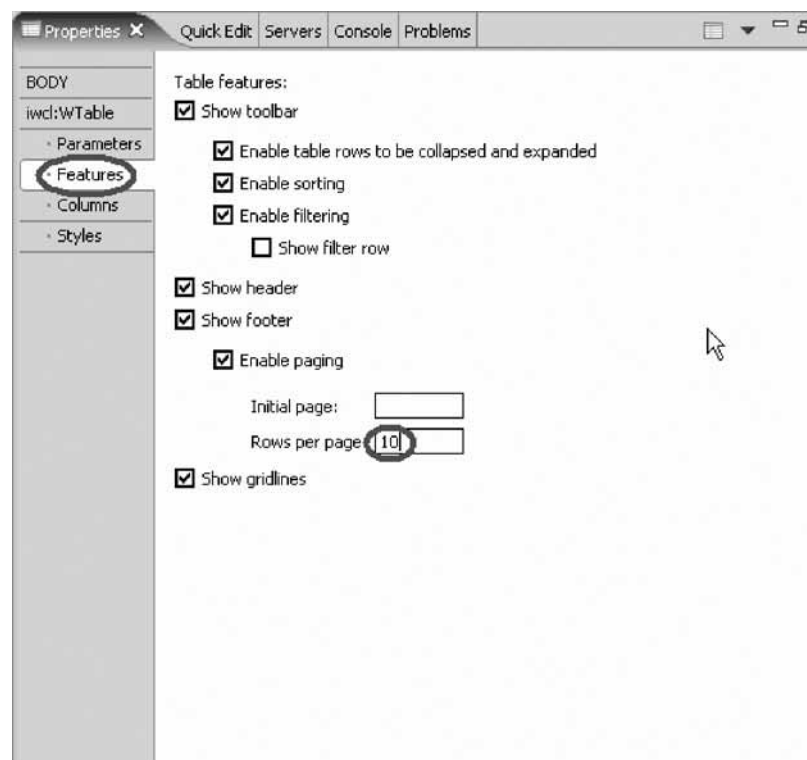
Properties ✕ | Quick Edit | Servers | Console | Problems

BODY
iwcl:WTable
· Parameters
· Features
· Columns
· Styles

Table features:
☑ Show toolbar
☑ Enable table rows to be collapsed and expanded
☑ Enable sorting
☑ Enable filtering
☐ Show filter row
☑ Show header
☑ Show footer
☑ Enable paging
Initial page:
Rows per page: 10
☑ Show gridlines